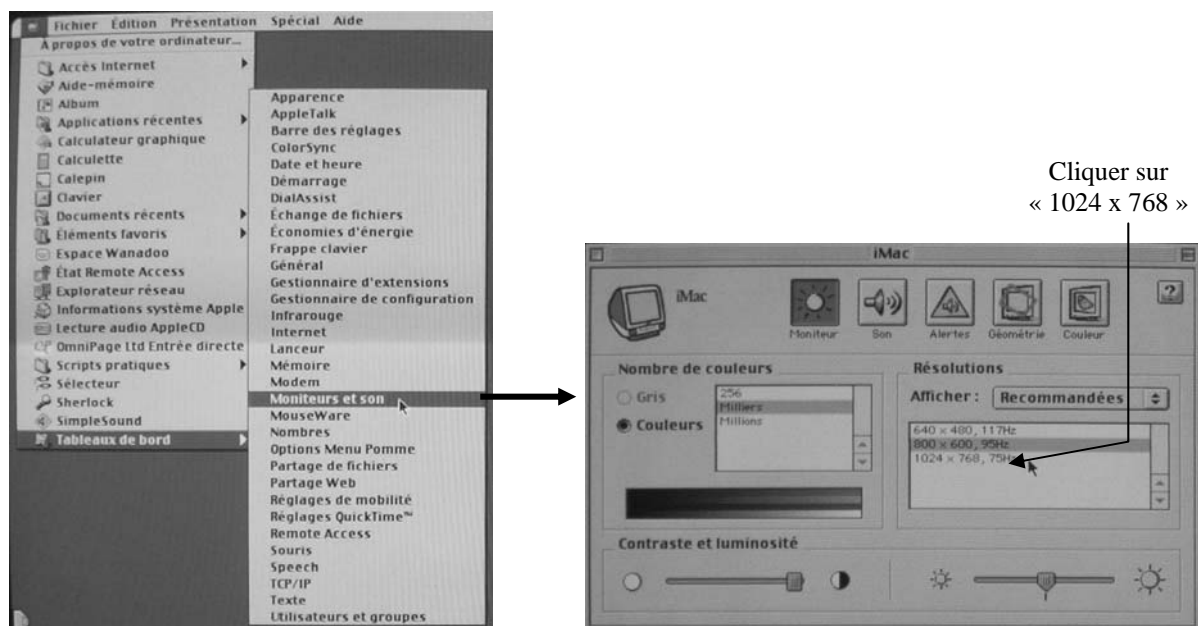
Fichier Édition Présentation Spécial Aide

A propos de votre ordinateur...
Accès Internet
Aide-mémoire
Album
Applications récentes
Calculateur graphique
Calculette
Calepin
Clavier
Documents récents
Éléments favoris
Espace Wanadoo
État Remote Access
Explorateur réseau
Informations système Apple
Lecture audio AppleCD
OmniPage Ltd Entrée directe
Scripts pratiques
Sélecteur
Sherlock
SimpleSound
Tableaux de bord

Apparence
AppleTalk
Barre des réglages
ColorSync
Date et heure
Démarrage
DialAssist
Échange de fichiers
Économies d'énergie
Frappe clavier
Général
Gestionnaire d'extensions
Gestionnaire de configuration
Infrarouge
Internet
Lanceur
Mémoire
Modem
Moniteurs et son
MouseWare
Nombres
Options Menu Pomme
Partage de fichiers
Partage Web
Réglages de mobilité
Réglages QuickTime™
Remote Access
Souris
Speech
TCP/IP
Texte
Utilisateurs et groupes

Cliquer sur « 1024 x 768 »

iMac

iMac

Moniteur Son Alertes Géométrie Couleur

Nombre de couleurs

Gris
Couleurs

256
Milliers
Millions

Résolutions

Afficher : Recommandées

640 x 480, 117Hz
800 x 600, 95Hz
1024 x 768, 75Hz

Contraste et luminosité